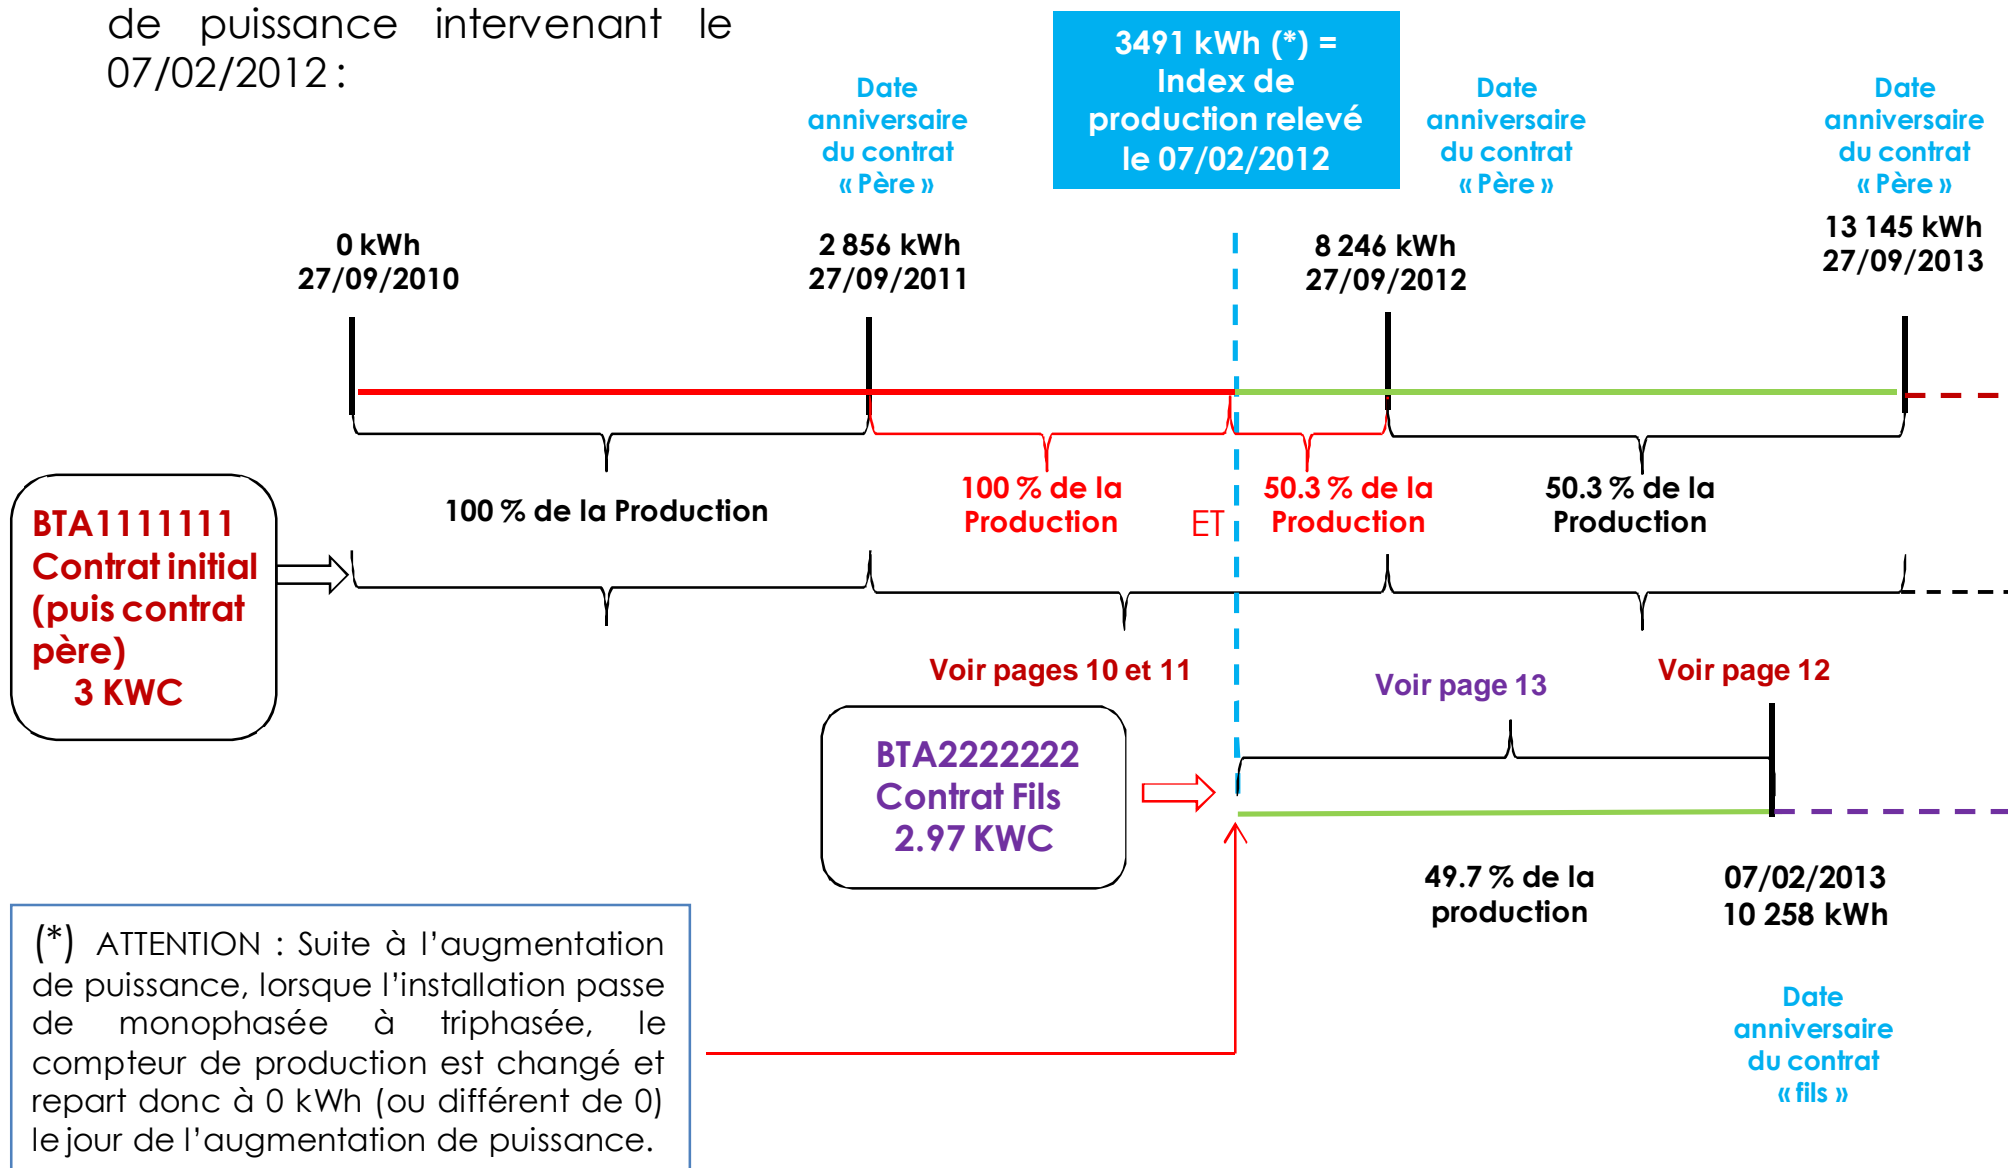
de puissance intervenant le 07/02/2012 :

3491 kWh (*) = Index de production relevé le 07/02/2012

Date anniversaire du contrat « Père »

Date anniversaire du contrat « Père »

Date anniversaire du contrat « Père »

0 kWh
27/09/2010

2 856 kWh
27/09/2011

8 246 kWh
27/09/2012

13 145 kWh
27/09/2013

100 % de la Production

100 % de la Production

ET

50.3 % de la Production

50.3 % de la Production

BTA1111111
Contrat initial (puis contrat père)
3 KWC

Voir pages 10 et 11

Voir page 13

Voir page 12

BTA2222222
Contrat Fils
2.97 KWC

49.7 % de la production

07/02/2013
10 258 kWh

Date anniversaire du contrat « fils »

(*) ATTENTION : Suite à l'augmentation de puissance, lorsque l'installation passe de monophasée à triphasée, le compteur de production est changé et repart donc à 0 kWh (ou différent de 0) le jour de l'augmentation de puissance.